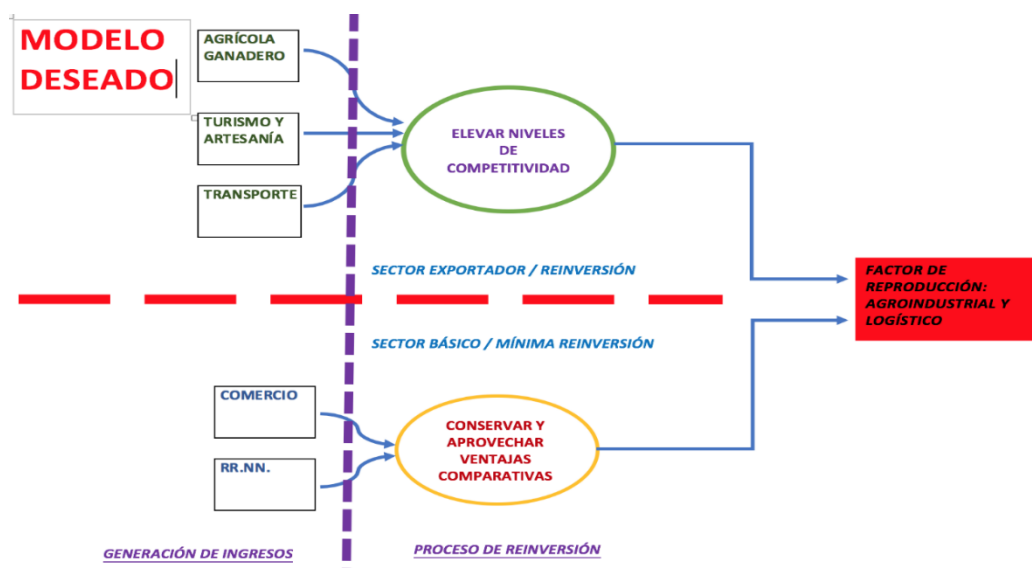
MODELO DESEADO

AGRÍCOLA GANADERO

TURISMO Y ARTESANÍA

TRANSPORTE

ELEVAR NIVELES DE COMPETITIVIDAD

SECTOR EXPORTADOR / REINVERSIÓN

FACTOR DE REPRODUCCIÓN: AGROINDUSTRIAL Y LOGÍSTICO

SECTOR BÁSICO / MÍNIMA REINVERSIÓN

COMERCIO

RR.NN.

CONSERVAR Y APROVECHAR VENTAJAS COMPARATIVAS

GENERACIÓN DE INGRESOS

PROCESO DE REINVERSIÓN